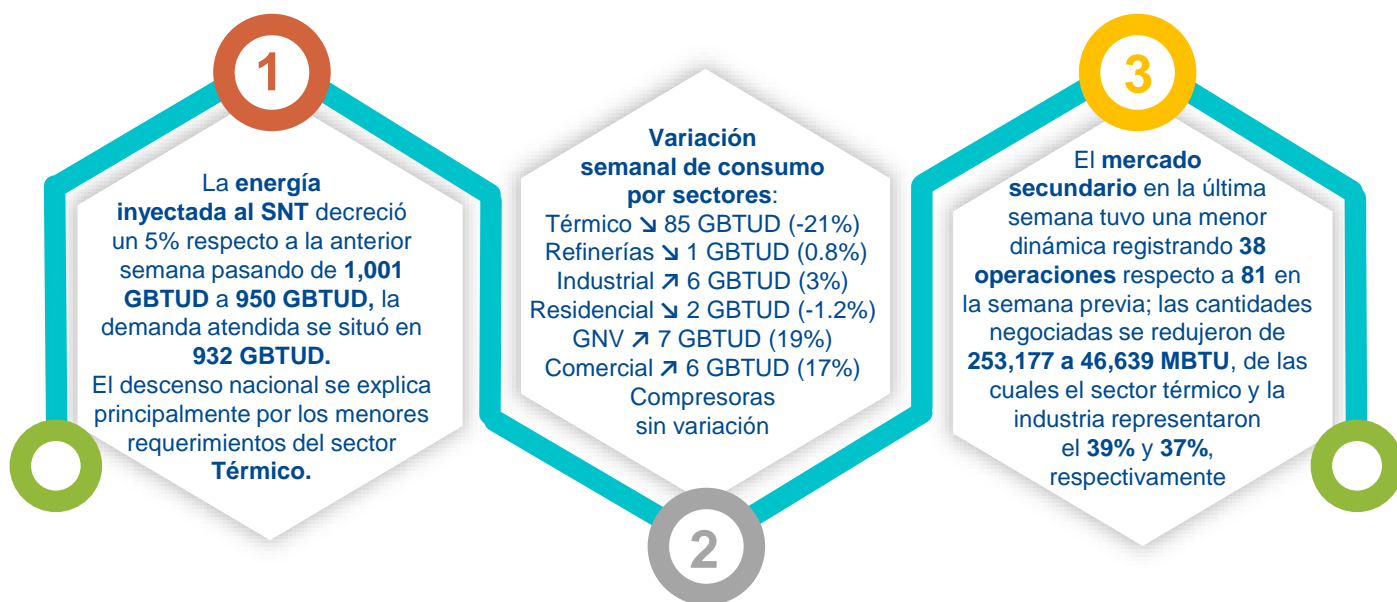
1

La energía inyectada al SNT decreció un 5% respecto a la anterior semana pasando de 1,001 GBTUD a 950 GBTUD, la demanda atendida se situó en 932 GBTUD.
El descenso nacional se explica principalmente por los menores requerimientos del sector Térmico.

2

Variación semanal de consumo por sectores:
Térmico ↘ 85 GBTUD (-21%)
Refinerías ↘ 1 GBTUD (0.8%)
Industrial ↗ 6 GBTUD (3%)
Residencial ↘ 2 GBTUD (-1.2%)
GNV ↗ 7 GBTUD (19%)
Comercial ↗ 6 GBTUD (17%)
Compresoras sin variación

3

El mercado secundario en la última semana tuvo una menor dinámica registrando 38 operaciones respecto a 81 en la semana previa; las cantidades negociadas se redujeron de 253,177 a 46,639 MBTU, de las cuales el sector térmico y la industria representaron el 39% y 37%, respectivamente